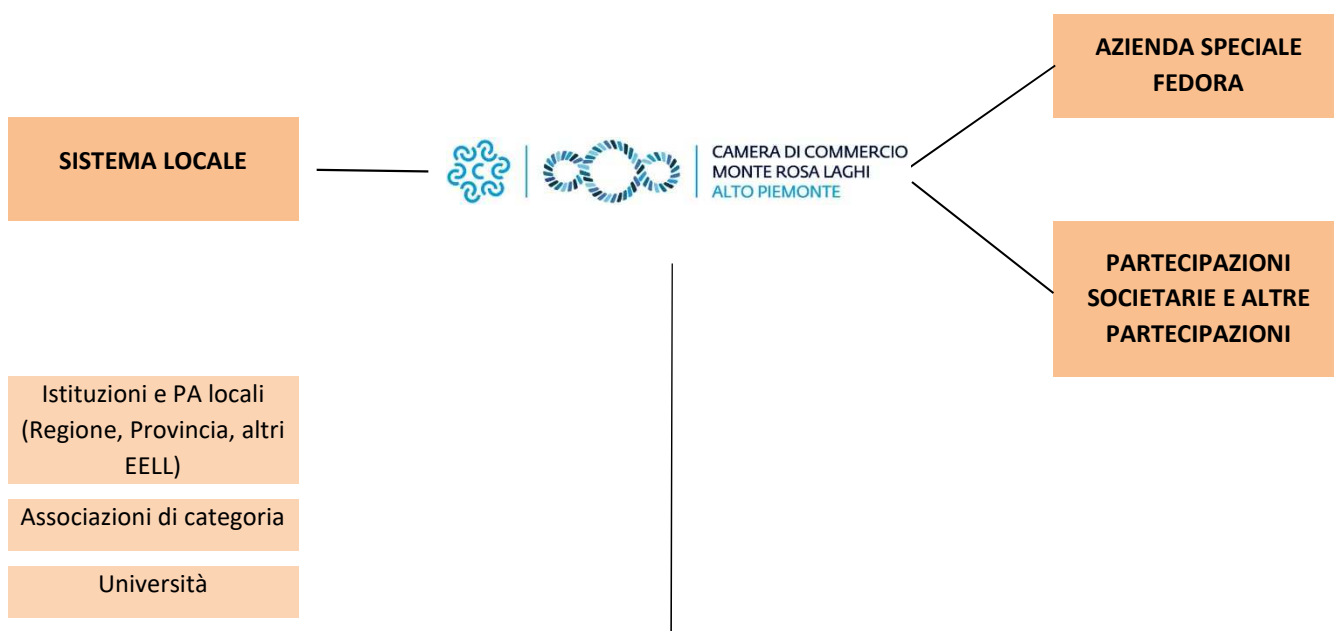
SISTEMA LOCALE

CAMERA DI COMMERCIO
MONTE ROSA LAGHI
ALTO PIEMONTE

AZIENDA SPECIALE FEDORA

PARTECIPAZIONI SOCIETARIE E ALTRE PARTECIPAZIONI

Istituzioni e PA locali (Regione, Provincia, altri EELL)

Associazioni di categoria

Università